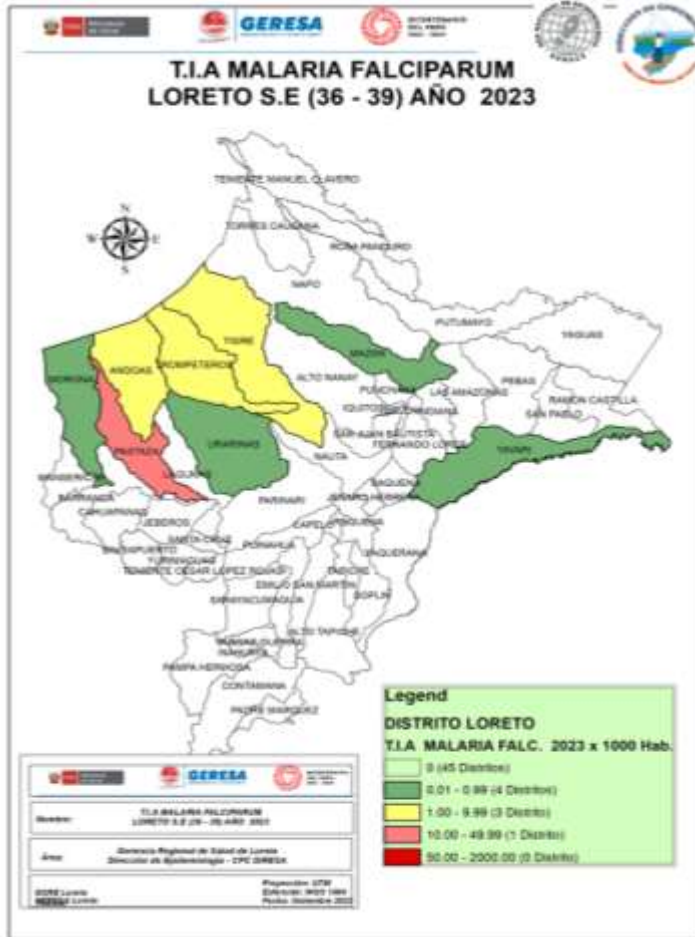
GERESA

T.I.A MALARIA FALCIPARUM
LORETO S.E (36 - 39) AÑO 2023

N
W E
S

TENIENTE MANUEL CLAVERO
TORRES CAUSANA
ROSA PANDURO
NAPO
PUTUMAYO
YAGUAS
TIGRE
MAZAN
ANDOAS
TROMPETEROS
MORONA
ALTO NANAY
PUNCHANA
LAS AMAZONAS
PEBAS
RAMON CASTILLA
IQUITOS
BELEN
INDIANA
SAN PABLO
SAN JUAN BAUTISTA
FERNANDO LORES
YAVARI
URARINAS
PASTAZA
NAUTA
MANSERICHE
URARINAS
BARRANCA
LAGUNAS
PARINARI
SAQUENA
CAHUAPANAS
JEBEROS
SANTA CRUZ
CAPELO
REQUENA
BALSAPUERTO
YURIMAGUAS
TENIENTE CESAR LOPEZ ROJAS
PUINAHUA
JENARO HERRERA
YAQUERANA
EMILIO SAN MARTIN
TAPICHE
SARAYACU
SOPLIN
ALTO TAPICHE
INAHUAYA
VARGAS GUERRA
PADRE MARQUEZ
PAMPA HERMOSA
CONTAMANA

Legend
DISTRITO LORETO
T.I.A MALARIA FALC. 2023 x 1000 Hab.
0 (45 Distritos)
0.01 - 0.99 (4 Distritos)
1.00 - 9.99 (3 Distrito)
10.00 - 49.99 (1 Distrito)
50.00 - 2000.00 (0 Distrito)

GERESA
Nombre: T.I.A MALARIA FALCIPARUM LORETO S.E (36 - 39) AÑO 2023
Área: Gerencia Regional de Salud de Loreto Dirección de Epidemiología - CPC GIRESA
DIRESA Loreto
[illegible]
Proyección: UTM
Extensión: WGS 1984
Fecha: Diciembre 2023